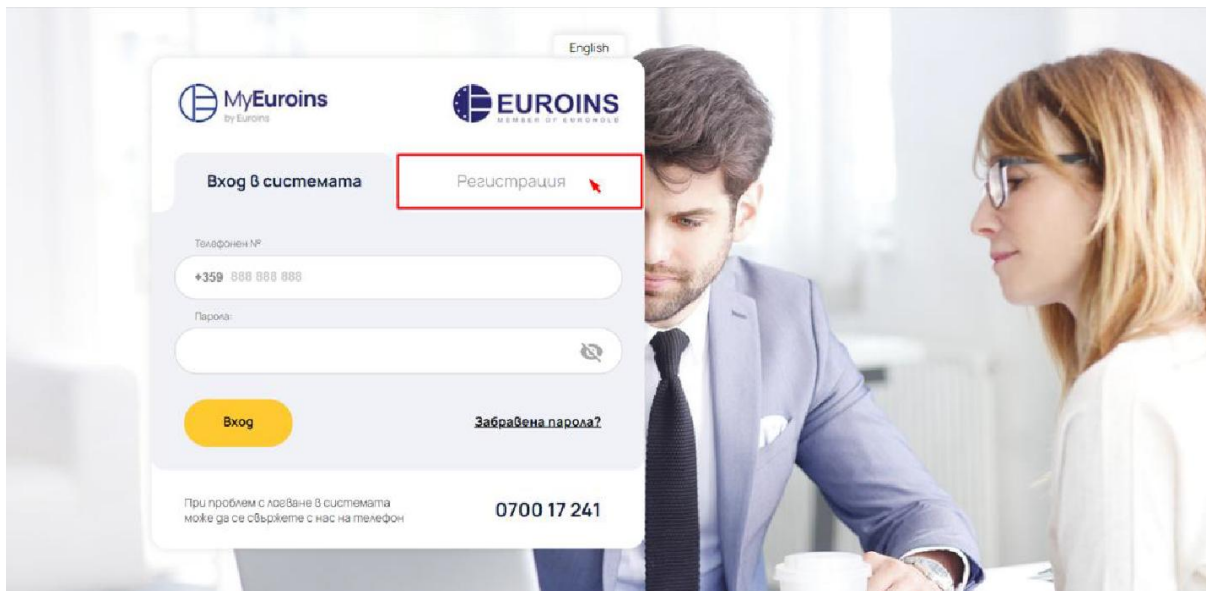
English

MyEuroins
by Euroins

EUROINS
MEMBER OF EUROHOLD

Вход в системата

Регистрация

Телефонен №

+359 888 888 888

Парола:

Вход

Забравена парола?

При проблем с логване в системата може да се свържете с нас на телефон

0700 17 241